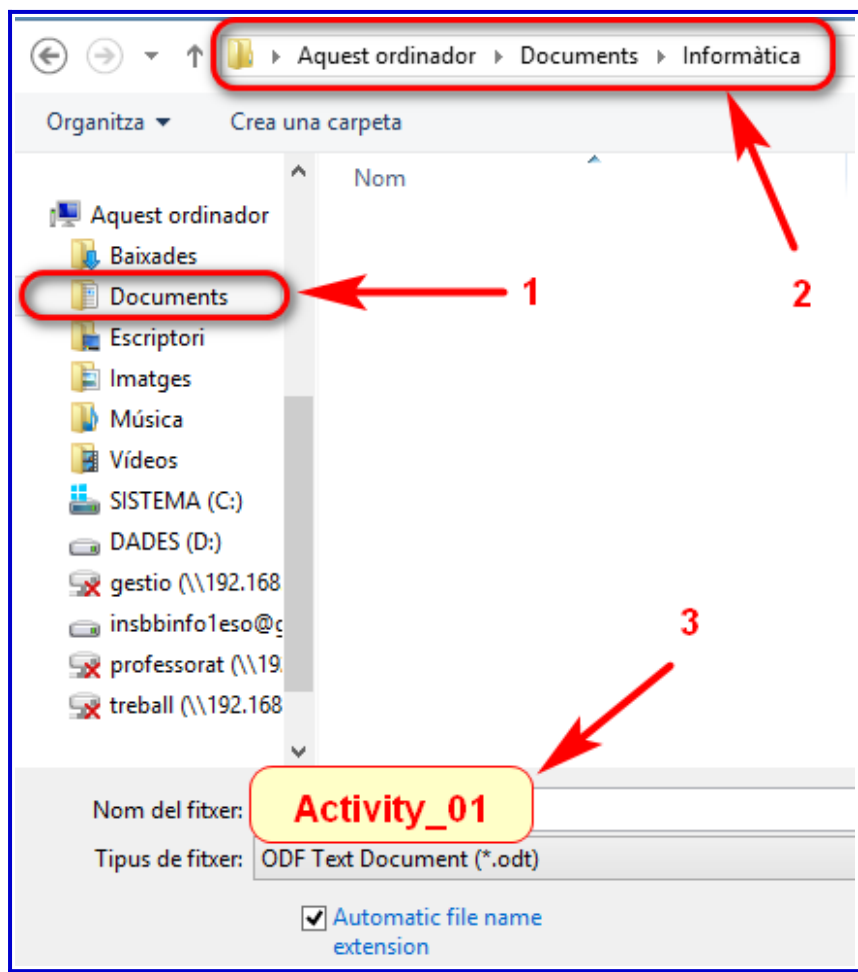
Aquest ordinador ▸ Documents ▸ Informàtica

Organitza ▾ Crea una carpeta

Nom

Aquest ordinador
Baixades
Documents
Escriptori
Imatges
Música
Vídeos
SISTEMA (C:)
DADES (D:)
gestio (\\192.168
insbbinfo1eso@g
professorat (\\19
treball (\\192.168

1

2

3

Nom del fitxer: Activity_01
Tipus de fitxer: ODF Text Document (*.odt)

Automatic file name extension